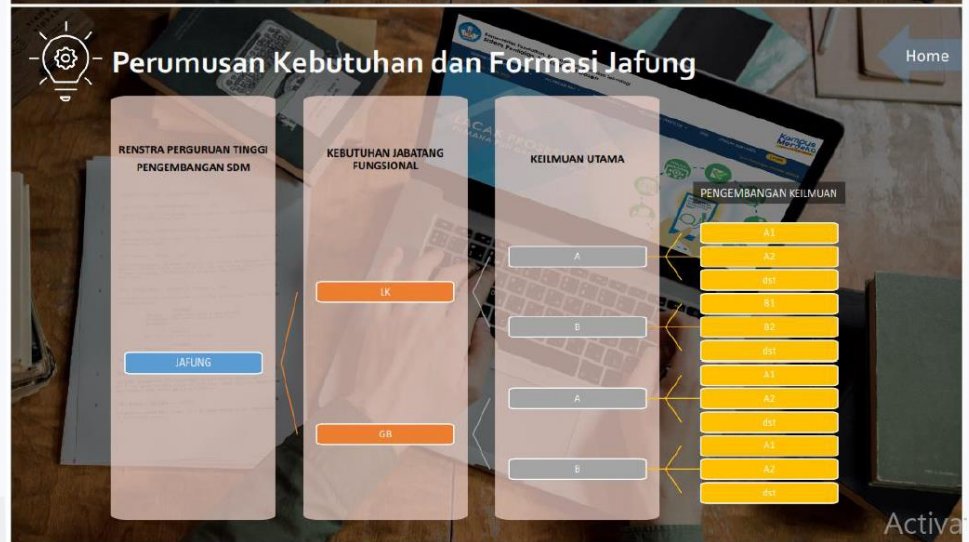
Perumusan Kebutuhan dan Formasi Jafung

Home

RENSTRA PERGURUAN TINGGI PENGEMBANGAN SDM

KEBUTUHAN JABATANG FUNGSIONAL

KEILMUAN UTAMA

PENGEMBANGAN KEILMUAN

JAFUNG

LK

GB

A

B

A

B

A1

A2

dst

B1

B2

dst

A1

A2

dst

A1

A2

dst

Activa